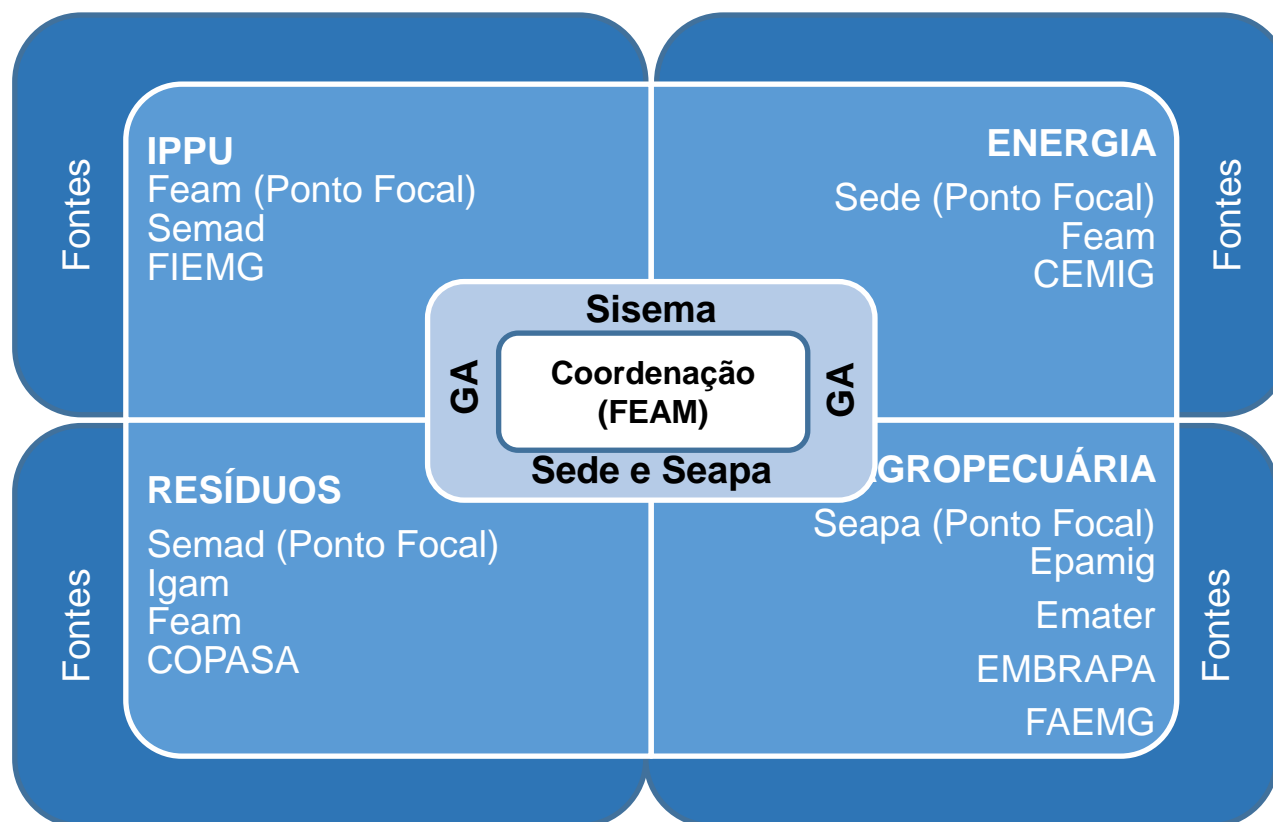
Fontes

IPPU
Feam (Ponto Focal)
Semad
FIEMG

ENERGIA
Sede (Ponto Focal)
Feam
CEMIG

Fontes

Sisema

GA

Coordenação
(FEAM)

GA

Sede e Seapa

Fontes

RESÍDUOS
Semad (Ponto Focal)
Igam
Feam
COPASA

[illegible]GROPECUÁRIA
Seapa (Ponto Focal)
Epamig
Emater
EMBRAPA
FAEMG

Fontes